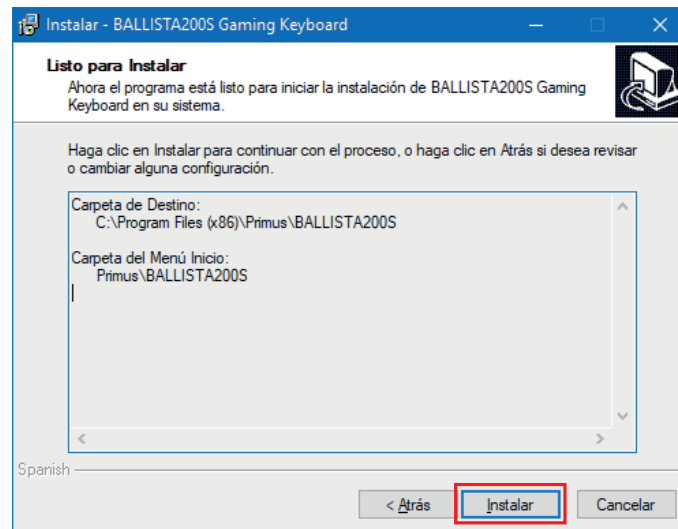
Instalar - BALLISTA200S Gaming Keyboard

Listo para Instalar
Ahora el programa está listo para iniciar la instalación de BALLISTA200S Gaming Keyboard en su sistema.

Haga clic en Instalar para continuar con el proceso, o haga clic en Atrás si desea revisar o cambiar alguna configuración.

Carpeta de Destino:
C:\Program Files (x86)\Primus\BALLISTA200S

Carpeta del Menú Inicio:
Primus\BALLISTA200S

Spanish

< Atrás
Instalar
Cancelar